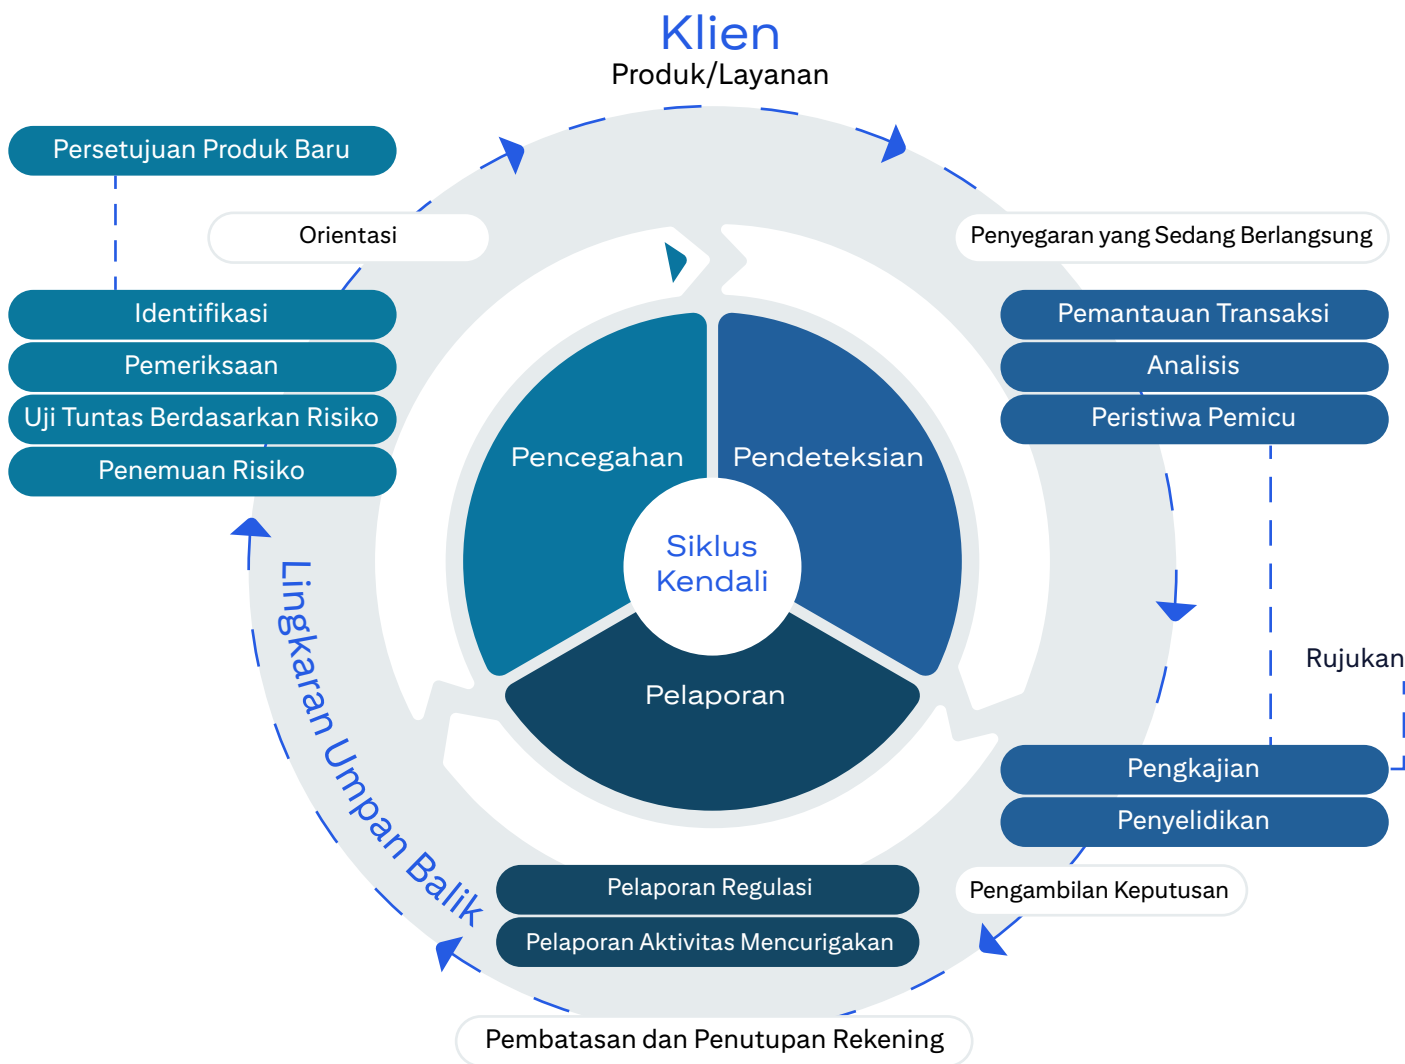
Klien
Produk/Layanan

Persetujuan Produk Baru

Orientasi

Penyegaran yang Sedang Berlangsung

Identifikasi
Pemeriksaan
Uji Tuntas Berdasarkan Risiko
Penemuan Risiko

Pemantauan Transaksi
Analisis
Peristiwa Pemicu

Pencegahan
Pendeteksian
Siklus Kendali
Pelaporan

Rujukan

Lingkaran Umpan Balik

Pengkajian
Penyelidikan

Pengambilan Keputusan

Pelaporan Regulasi
Pelaporan Aktivitas Mencurigakan

Pembatasan dan Penutupan Rekening